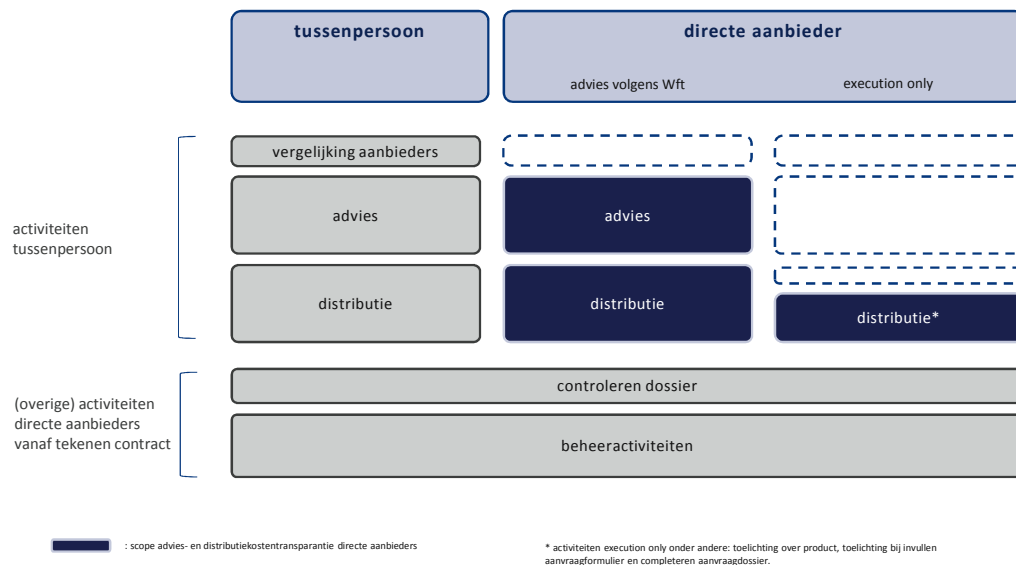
tussenpersoon

directe aanbieder

advies volgens Wft

execution only

activiteiten tussenpersoon

vergelijking aanbieders

advies

advies

distributie

distributie

distributie*

(overige) activiteiten directe aanbieders vanaf tekenen contract

controleren dossier

beheeractiviteiten

: scope advies- en distributiekostentransparantie directe aanbieders

* activiteiten execution only onder andere: toelichting over product, toelichting bij invullen aanvraagformulier en completeren aanvraagdossier.